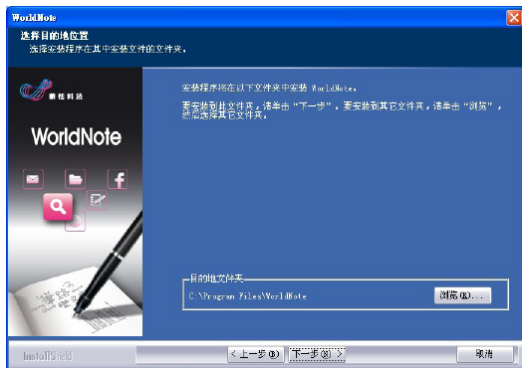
WorldNote

选择目的地位置

选择安装程序在其中安装文件的文件夹。

新视科技

WorldNote

安装程序将在以下文件夹中安装 WorldNote。

要安装到此文件夹，请单击“下一步”。要安装到其它文件夹，请单击“浏览”，然后选择其它文件夹。

目的地文件夹

C:\Program Files\WorldNote

浏览(R)...

InstallShield

< 上一步(B)

下一步(N) >

取消